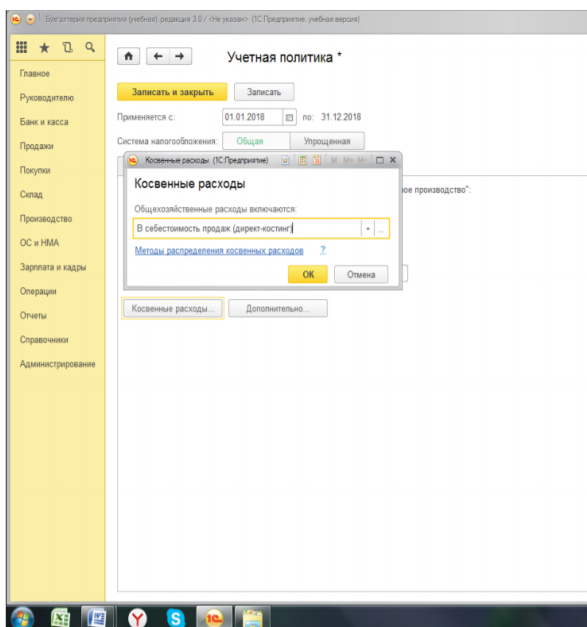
Бухгалтерия предприятия (учебная), редакция 3.0 / <Не указан> (1С:Предприятие, учебная версия)

Главное
Руководителю
Банк и касса
Продажи
Покупки
Склад
Производство
ОС и НМА
Зарплата и кадры
Операции
Отчеты
Справочники
Администрирование

Учетная политика *

Записать и закрыть
Записать

Применяется с: 01.01.2018 по: 31.12.2018

Система налогообложения: Общая Упрощенная

ое производство":

Косвенные расходы (1С:Предприятие) M M+ M-

Косвенные расходы

Общехозяйственные расходы включаются:

В себестоимость продаж (директ-костинг)

Методы распределения косвенных расходов ?

ОК
Отмена

Косвенные расходы...
Дополнительно...